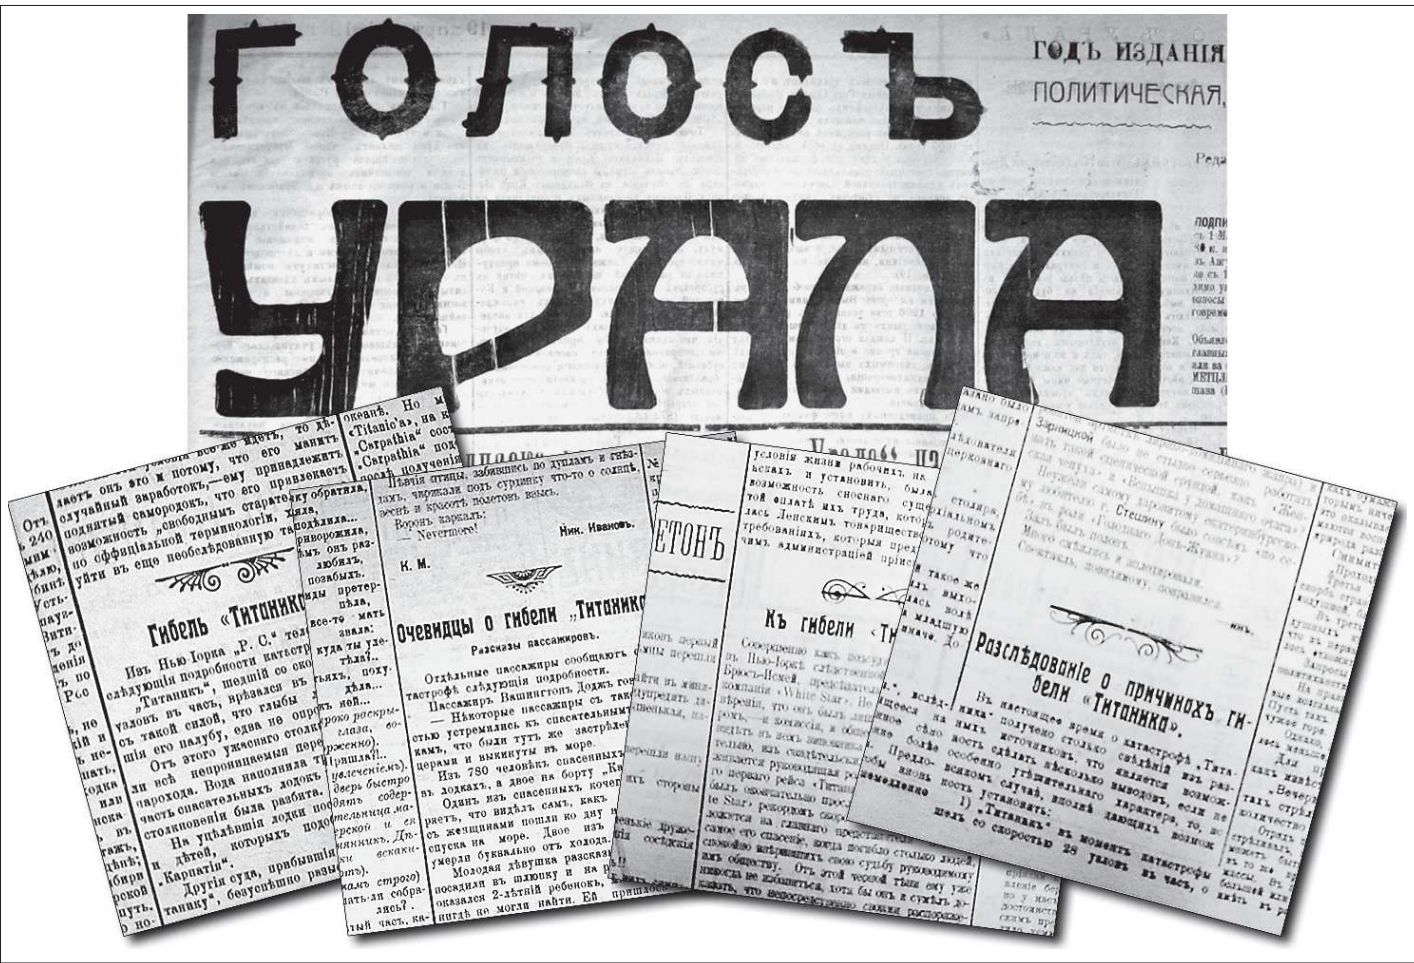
ГОЛОСЪ УРАЛА

ГОДЪ ИЗДАНІЯ
ПОЛИТИЧЕСКАЯ,

Реда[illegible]

ПОДПИ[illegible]

даетъ онъ это и потому, что его манитъ случайный заработокъ, — ему принадлежитъ поднятый самородокъ, что его привлекаетъ возможность „свободнымъ старателемъ“, хотя по оффиціальной терминологіи, уйти въ еще необслѣдованную тайгу.

Гибель „Титаника“.

Изъ Нью-Іорка „Р. С.“ телеграфируютъ слѣдующія подробности катастрофы. „Титаникъ“, шедшій со скоростью 21 узловъ въ часъ, врѣзался въ ледяную гору съ такой силой, что глыбы льда упали на его палубу, едва не опрокинувъ...

Отъ этого ужаснаго столкновенія... и всѣ непроницаемыя перегородки парохода. Вода наполнила трюмы... часть спасательныхъ лодокъ... столкновеніи была разбита.

На уцѣлѣвшія лодки посадили... и дѣтей, которыхъ подобрала „Карпатія“.

Другія суда, прибывшія... танику“, безуспѣшно разыскивали...

океанѣ. Но... „Titanic'a“, на к... „Carpathia“ соо... „Carpathia“ поо... получені...

Пѣвчія птицы, забившись по дупламъ и гнѣздамъ, чирикали свою сурдинку что-то о солнцѣ, веснѣ и красотѣ полетовъ ввысь.

Воронъ каркалъ:
— Nevermore!

Ник. Ивановъ.

К. М.

Очевидцы о гибели „Титаника“.

Разсказы пассажировъ.

Отдѣльные пассажиры сообщаютъ о катастрофѣ слѣдующія подробности.

Пассажиръ Вашингтонъ Доджъ говоритъ:

— Нѣкоторые пассажиры съ такой яростью устремились къ спасательнымъ лодкамъ, что были тутъ же застрѣлены офицерами и выкинуты въ море.

Изъ 780 человѣкъ, спасенныхъ въ лодкахъ, а двое на борту „Карпатіи“...

Одинъ изъ спасенныхъ кочегаровъ говоритъ, что видѣлъ самъ, как... съ женщинами пошли ко дну... спуска на море. Двое изъ... умерли буквально отъ холода.

Молодая дѣвушка разсказ... посадили въ шлюпку и на р... оказался 2-лѣтній ребенокъ... нигдѣ не могли найти. Ей пришлось...

ЕТОНЪ

Къ гибели „Ти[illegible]

условія жизни рабочихъ на... искахъ и установить, что... возможность сноснаго суще... той оплатѣ ихъ труда, котор... лась Ленскимъ товарищество... требованіяхъ, который прех... чимъ, администраціей прис...

Совершенно какъ воскресъ... въ Нью-Іоркѣ существенно... Брюсъ-Исмей, представитель... компаніи „White Star“...

Разслѣдованіе о причинахъ гибели „Титаника“.

Въ настоящее время о катастрофѣ „Титаника“ получено столько свѣдѣній изъ разныхъ источниковъ, что является возможность сдѣлать нѣсколько выводовъ, если не вполнѣ установленныхъ, то, во всякомъ случаѣ, вполнѣ удовлетворительнаго характера, вполнѣ дающихъ возможность установить:

1) „Титаникъ“ въ моментъ катастрофы шелъ со скоростью 28 узловъ въ часъ, о...

Зарницкой было не стыдно серьезно работать... Неужели самому хозяину... Много смѣялись и аплодировали. Сочиталъ, повидимому, сознавался.

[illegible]